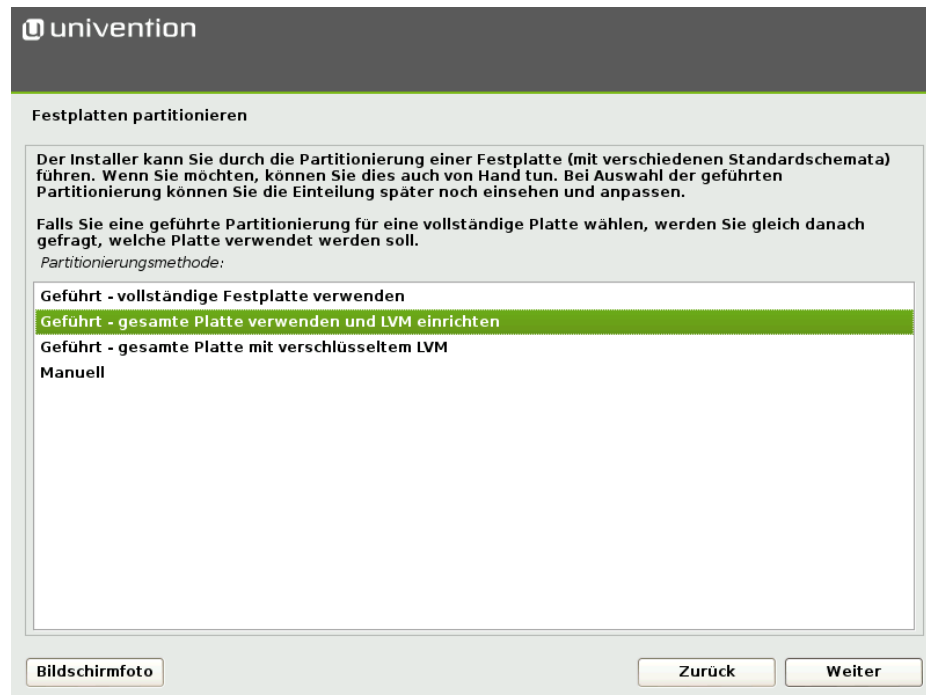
univention

Festplatten partitionieren

Der Installer kann Sie durch die Partitionierung einer Festplatte (mit verschiedenen Standardschemata) führen. Wenn Sie möchten, können Sie dies auch von Hand tun. Bei Auswahl der geführten Partitionierung können Sie die Einteilung später noch einsehen und anpassen.

Falls Sie eine geführte Partitionierung für eine vollständige Platte wählen, werden Sie gleich danach gefragt, welche Platte verwendet werden soll.

Partitionierungsmethode:

Geführt - vollständige Festplatte verwenden
Geführt - gesamte Platte verwenden und LVM einrichten
Geführt - gesamte Platte mit verschlüsseltem LVM
Manuell

Bildschirmfoto

Zurück

Weiter